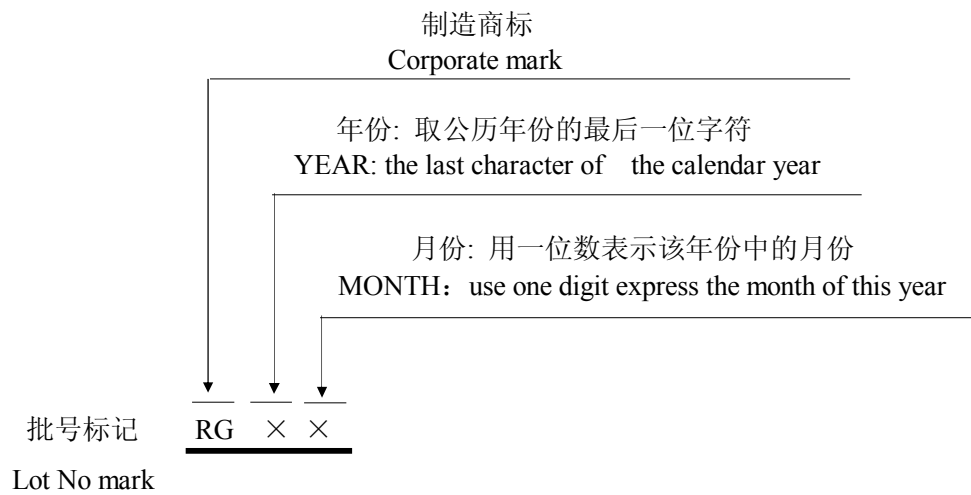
制造商标
Corporate mark

年份: 取公历年份的最后一位字符
YEAR: the last character of the calendar year

月份: 用一位数表示该年份中的月份
MONTH：use one digit express the month of this year

批号标记 RG × ×

Lot No mark